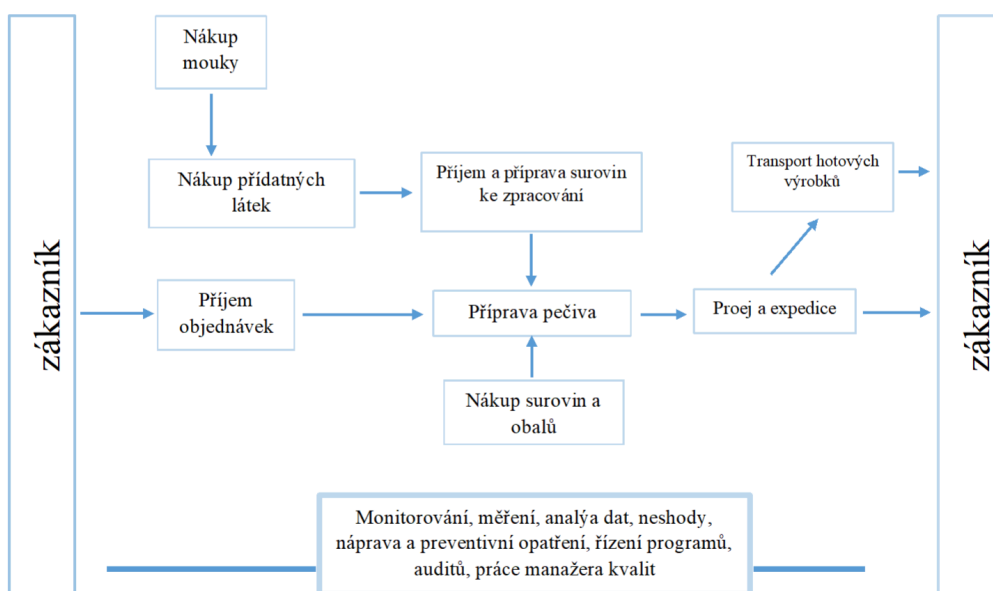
zákazník

Nákup mouky

Nákup přídatných látek

Příjem a příprava surovin ke zpracování

Transport hotových výrobků

Příjem objednávek

Příprava pečiva

Proej a expedice

Nákup surovin a obalů

zákazník

Monitorování, měření, analýa dat, neshody, náprava a preventivní opatření, řízení programů, auditů, práce manažera kvalit